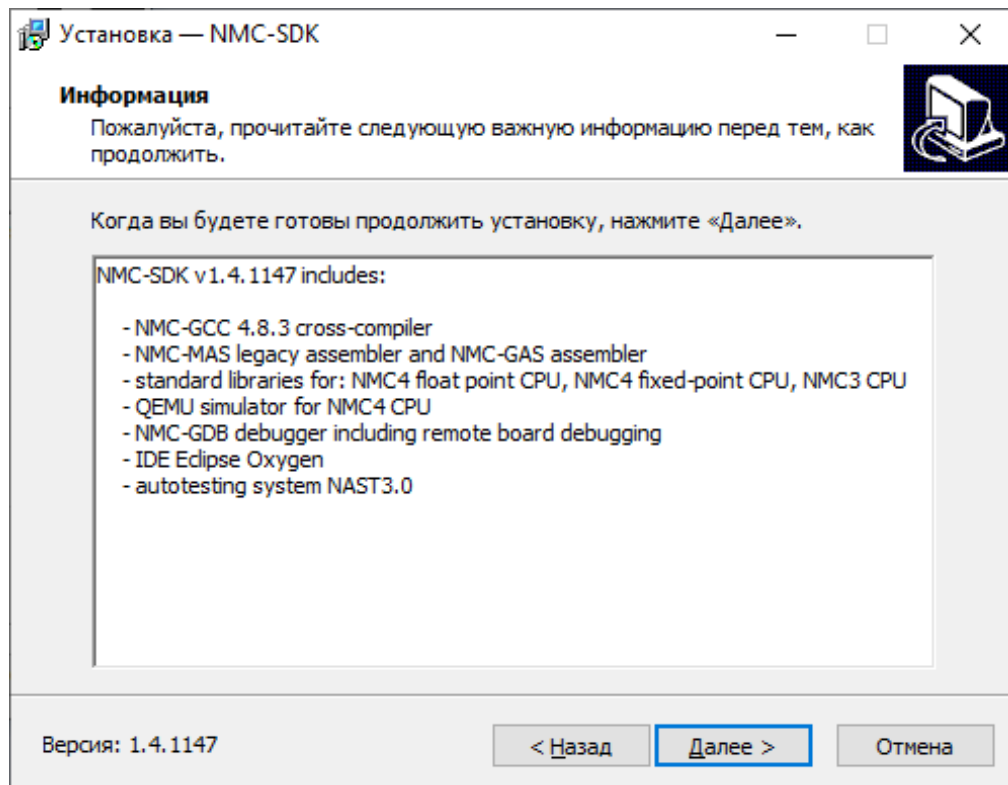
Установка — NMC-SDK

Информация
Пожалуйста, прочитайте следующую важную информацию перед тем, как продолжить.

Когда вы будете готовы продолжить установку, нажмите «Далее».

NMC-SDK v1.4.1147 includes:

- NMC-GCC 4.8.3 cross-compiler
- NMC-MAS legacy assembler and NMC-GAS assembler
- standard libraries for: NMC4 float point CPU, NMC4 fixed-point CPU, NMC3 CPU
- QEMU simulator for NMC4 CPU
- NMC-GDB debugger including remote board debugging
- IDE Eclipse Oxygen
- autotesting system NAST3.0

Версия: 1.4.1147

< Назад | Далее > | Отмена